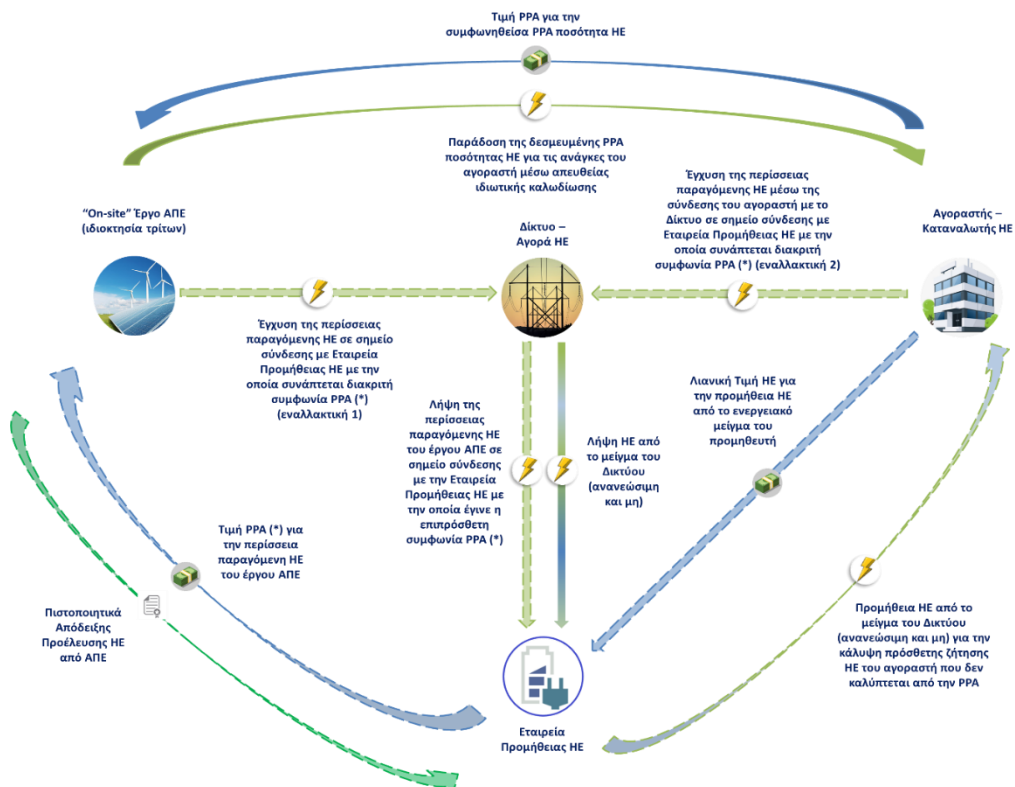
Τιμή PPA για την συμφωνηθείσα PPA ποσότητα ΗΕ

Παράδοση της δεσμευμένης PPA ποσότητας ΗΕ για τις ανάγκες του αγοραστή μέσω απευθείας ιδιωτικής καλωδίωσης

Έγχυση της περίσσειας παραγόμενης ΗΕ μέσω της σύνδεσης του αγοραστή με το Δίκτυο σε σημείο σύνδεσης με Εταιρεία Προμήθειας ΗΕ με την οποία συνάπτεται διακριτή συμφωνία PPA (*) (εναλλακτική 2)

"On-site" Έργο ΑΠΕ (ιδιοκτησία τρίτων)

Δίκτυο – Αγορά ΗΕ

Αγοραστής – Καταναλωτής ΗΕ

Έγχυση της περίσσειας παραγόμενης ΗΕ σε σημείο σύνδεσης με Εταιρεία Προμήθειας ΗΕ με την οποία συνάπτεται διακριτή συμφωνία PPA (*) (εναλλακτική 1)

Λήψη της περίσσειας παραγόμενης ΗΕ του έργου ΑΠΕ σε σημείο σύνδεσης με την Εταιρεία Προμήθειας ΗΕ με την οποία έγινε η επιπρόσθετη συμφωνία PPA (*)

Λήψη ΗΕ από το μείγμα του Δικτύου (ανανεώσιμη και μη)

Λιανική Τιμή ΗΕ για την προμήθεια ΗΕ από το ενεργειακό μείγμα του προμηθευτή

Τιμή PPA (*) για την περίσσεια παραγόμενη ΗΕ του έργου ΑΠΕ

Πιστοποιητικά Απόδειξης Προέλευσης ΗΕ από ΑΠΕ

Προμήθεια ΗΕ από το μείγμα του Δικτύου (ανανεώσιμη και μη) για την κάλυψη πρόσθετης ζήτησης ΗΕ του αγοραστή που δεν καλύπτεται από την PPA

Εταιρεία Προμήθειας ΗΕ